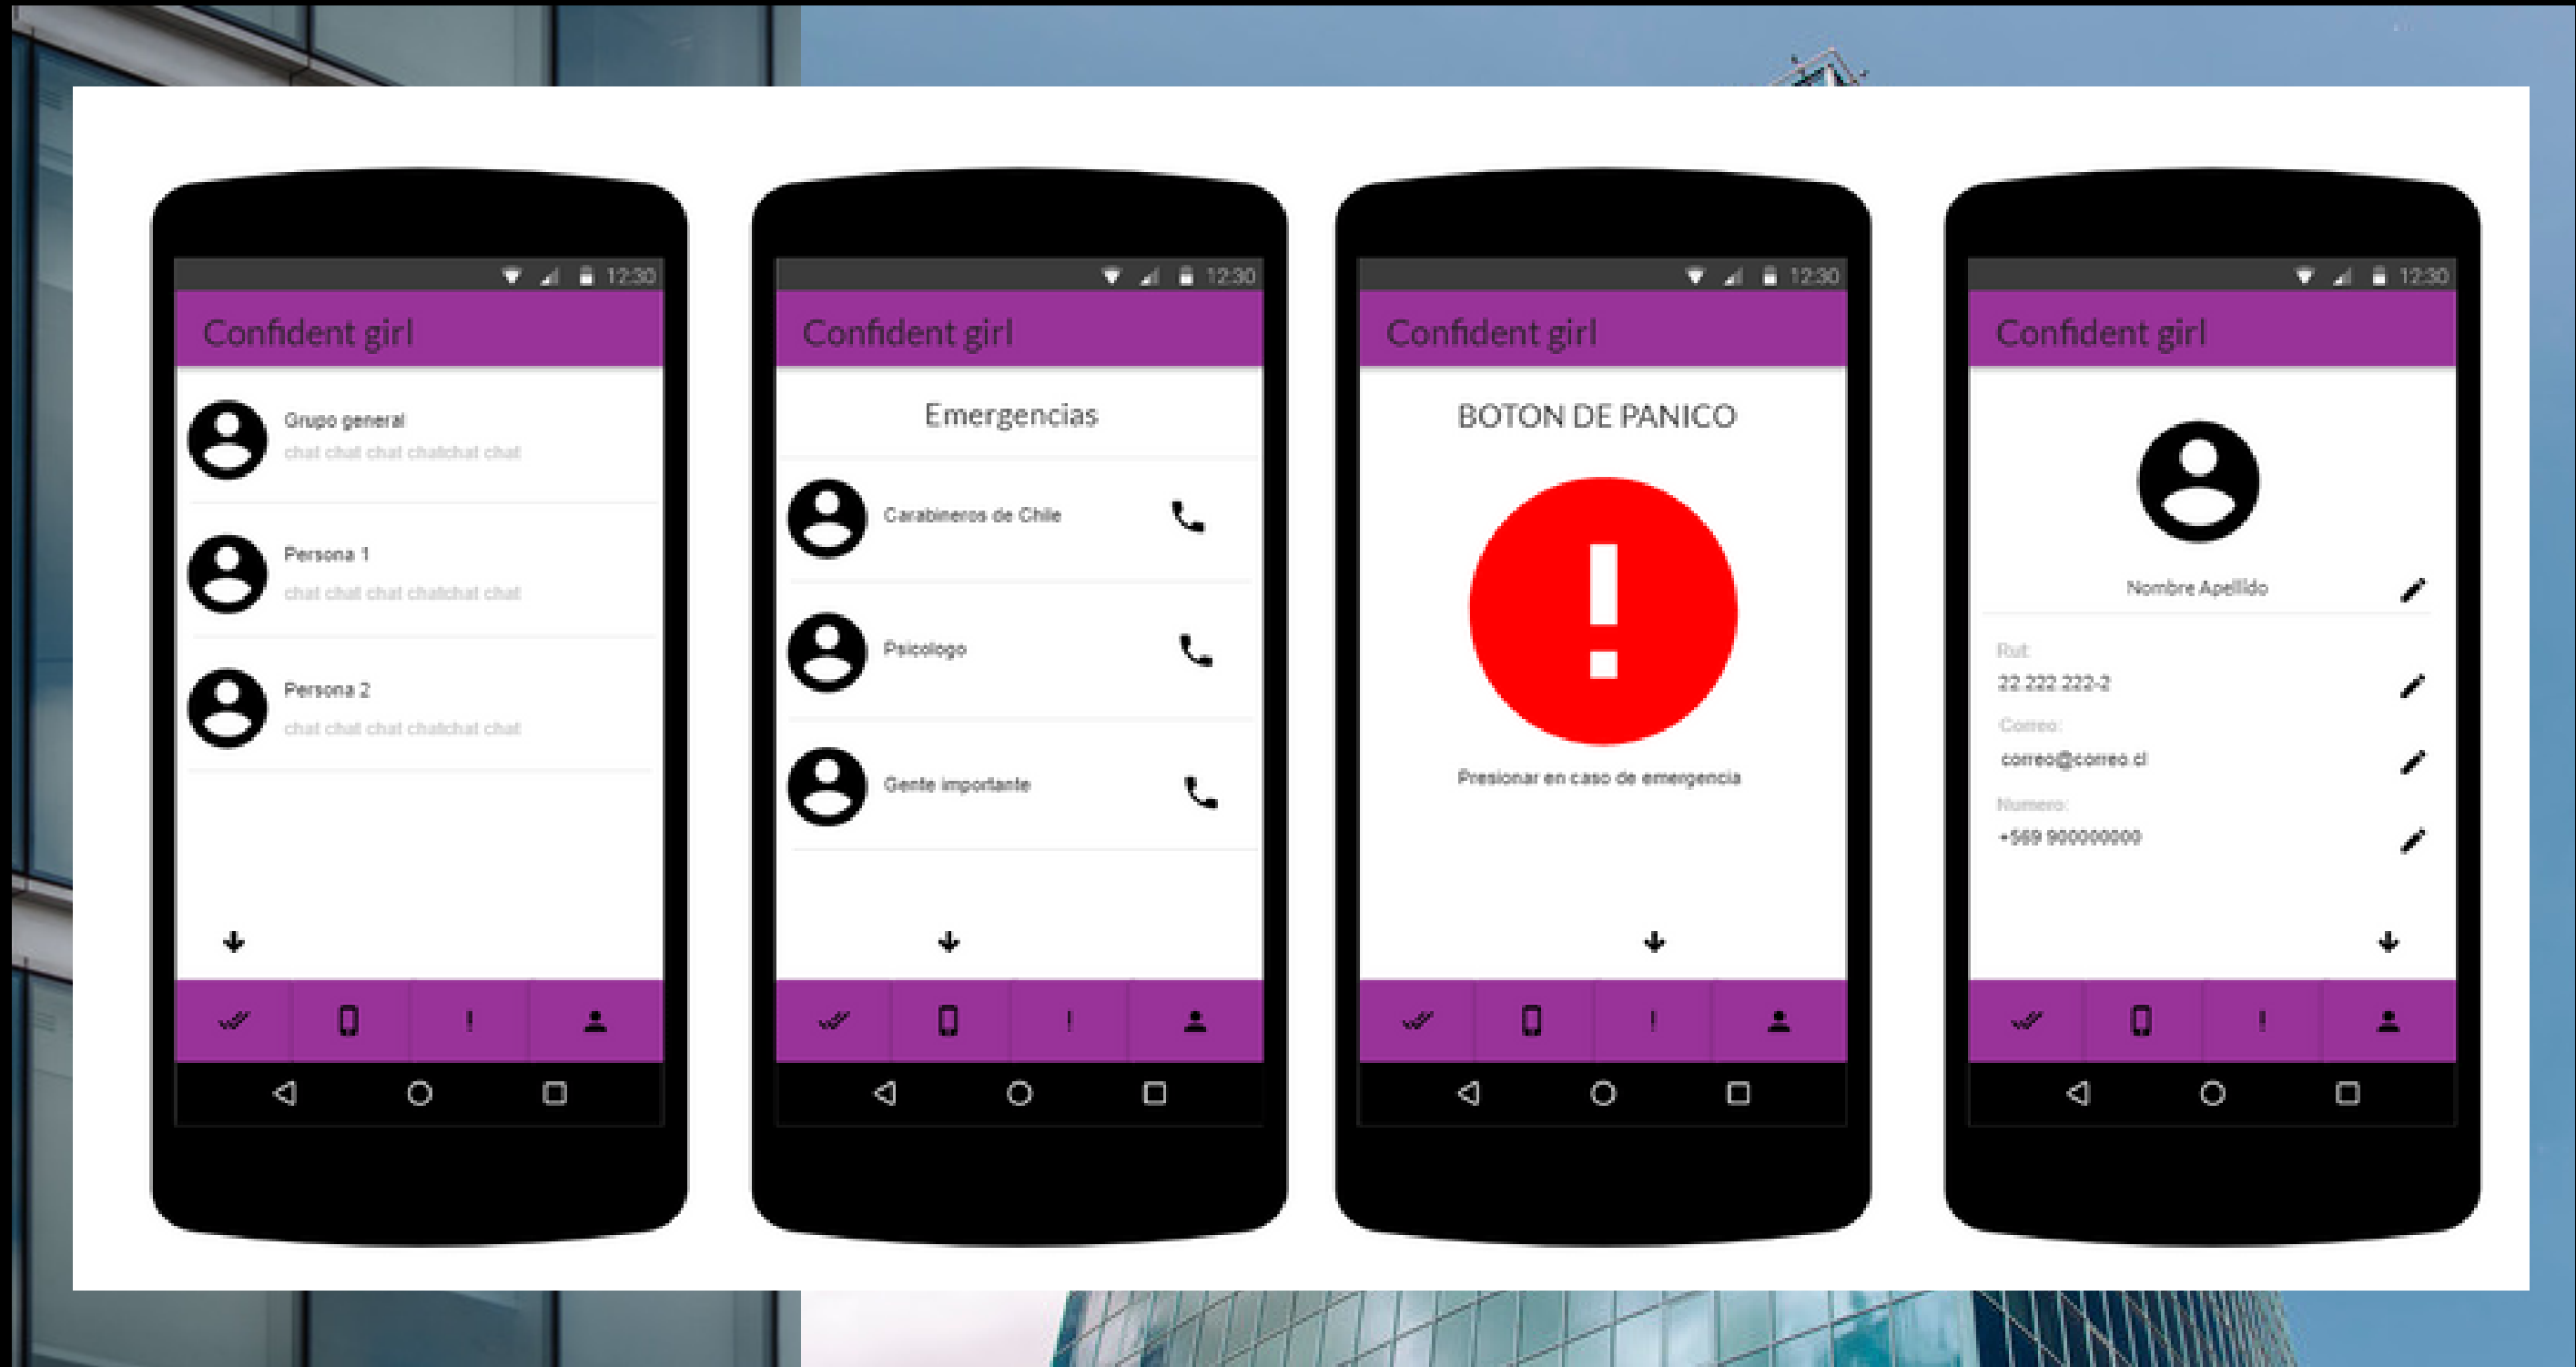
12:30

Confident girl

Grupo general
chat chat chat chatchat chat

Persona 1
chat chat chat chatchat chat

Persona 2
chat chat chat chatchat chat

12:30

Confident girl

Emergencias

Carabineros de Chile

Psicologo

Gente importante

12:30

Confident girl

BOTON DE PANICO

!

Presionar en caso de emergencia

12:30

Confident girl

Nombre Apellido

Rut:
22 222 222-2

Correo:
correo@correo.cl

Numero:
+569 900000000